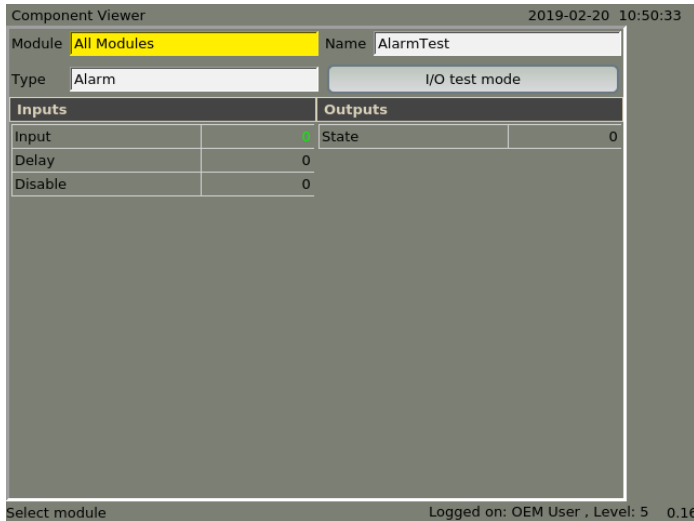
Component Viewer 2019-02-20 10:50:33

Module All Modules

Name AlarmTest

Type Alarm

I/O test mode

| Inputs | |
|---|---|
| Input | 0 |
| Delay | 0 |
| Disable | 0 |

| Outputs | |
|---|---|
| State | 0 |

Select module

Logged on: OEM User , Level: 5 0.16